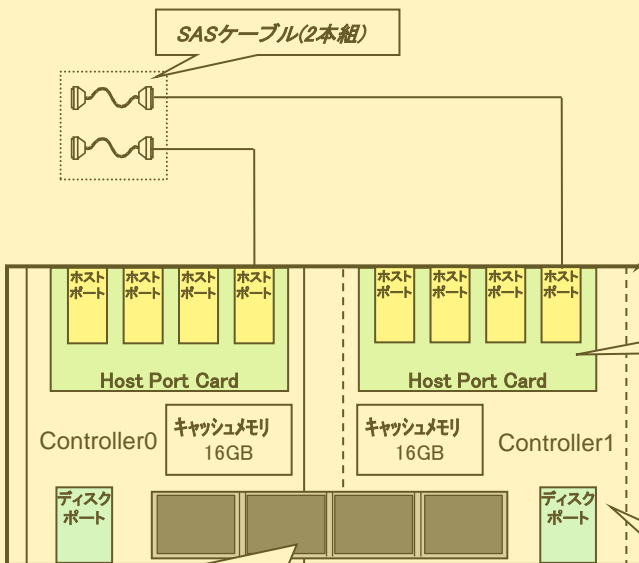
SASケーブル(2本組)

ホストポート
ホストポート
ホストポート
ホストポート
Host Port Card

ホストポート
ホストポート
ホストポート
ホストポート
Host Port Card

キャッシュメモリ
16GB
Controller0

キャッシュメモリ
16GB
Controller1

ディスクポート

ディスクポート